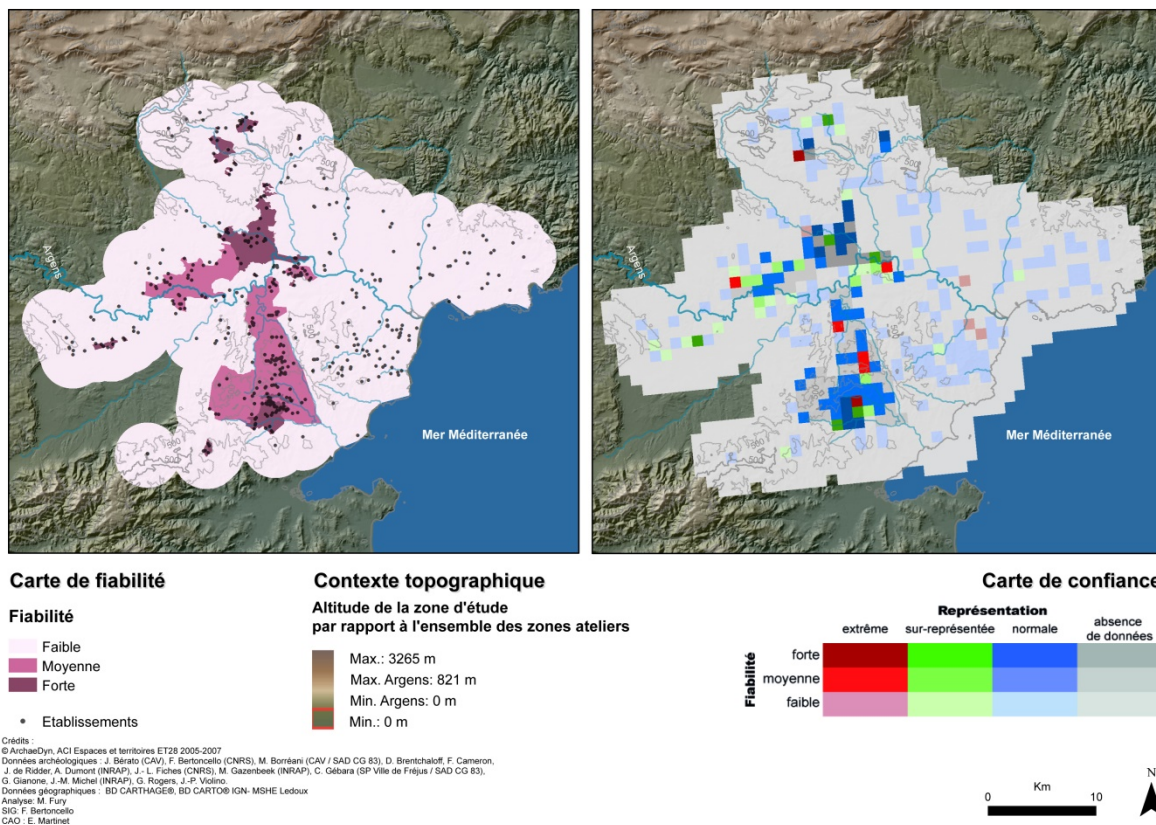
Argens
500
500
500
500
Mer Méditerranée

Argens
500
500
500
Mer Méditerranée

Carte de fiabilité

Fiabilité

Faible
Moyenne
Forte

• Etablissements

Contexte topographique

Altitude de la zone d'étude
par rapport à l'ensemble des zones ateliers

Max.: 3265 m
Max. Argens: 821 m
Min. Argens: 0 m
Min.: 0 m

Carte de confiance

Représentation

| Fiabilité | extrême | sur-représentée | normale | absence de données |
|---|---|---|---|---|
| forte | | | | |
| moyenne | | | | |
| faible | | | | |

Crédits :
© ArchaeDyn, ACI Espaces et territoires ET28 2005-2007
Données archéologiques : J. Bérato (CAV), F. Bertoncello (CNRS), M. Borréani (CAV / SAD CG 83), D. Brentchaloff, F. Cameron, J. de Ridder, A. Dumont (INRAP), J.- L. Fiches (CNRS), M. Gazenbeek (INRAP), C. Gébara (SP Ville de Fréjus / SAD CG 83), G. Gianone, J.-M. Michel (INRAP), G. Rogers, J.-P. Violino.
Données géographiques : BD CARTHAGE®, BD CARTO® IGN- MSHE Ledoux
Analyse: M. Fury
SIG: F. Bertoncello
CAO : E. Martinet

Km
0 10
N